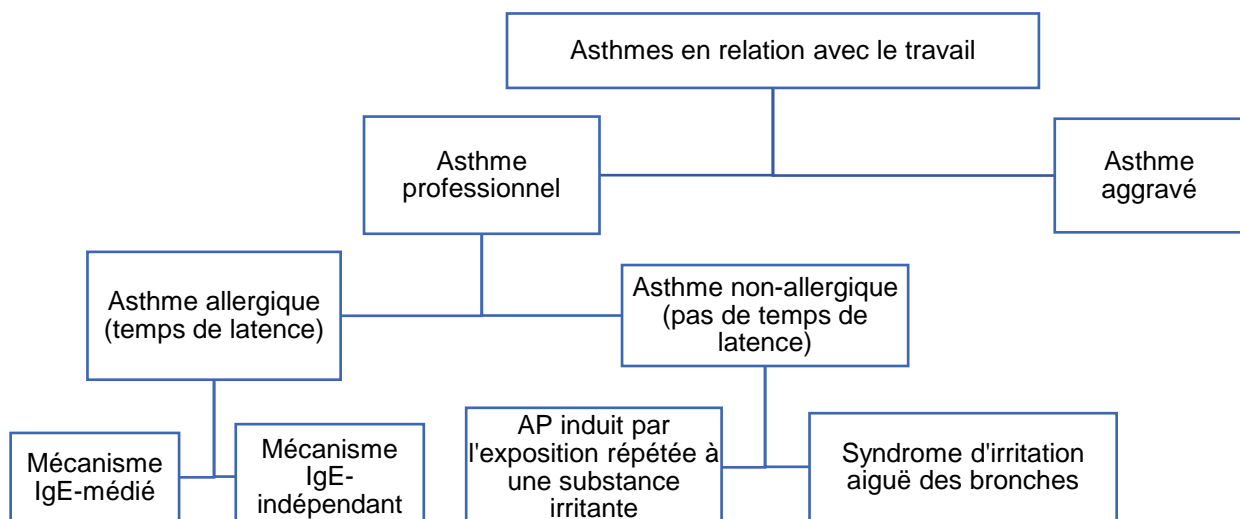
Asthmes en relation avec le travail

Asthme professionnel

Asthme aggravé

Asthme allergique (temps de latence)

Asthme non-allergique (pas de temps de latence)

Mécanisme IgE-médié

Mécanisme IgE-indépendant

AP induit par l'exposition répétée à une substance irritante

Syndrome d'irritation aiguë des bronches